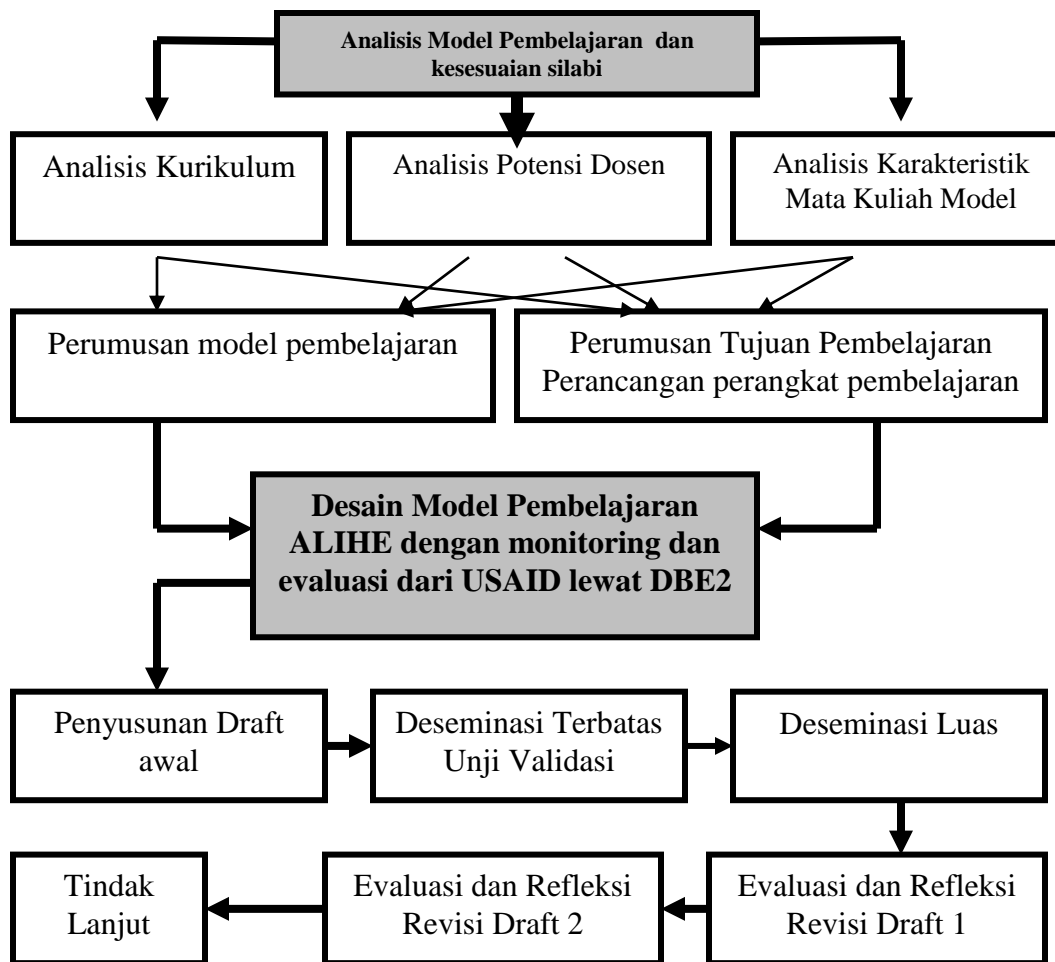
Analisis Model Pembelajaran dan kesesuaian silabi

Analisis Kurikulum

Analisis Potensi Dosen

Analisis Karakteristik Mata Kuliah Model

Perumusan model pembelajaran

Perumusan Tujuan Pembelajaran Perancangan perangkat pembelajaran

Desain Model Pembelajaran ALIHE dengan monitoring dan evaluasi dari USAID lewat DBE2

Penyusunan Draft awal

Deseminasi Terbatas Unji Validasi

Deseminasi Luas

Evaluasi dan Refleksi Revisi Draft 1

Evaluasi dan Refleksi Revisi Draft 2

Tindak Lanjut